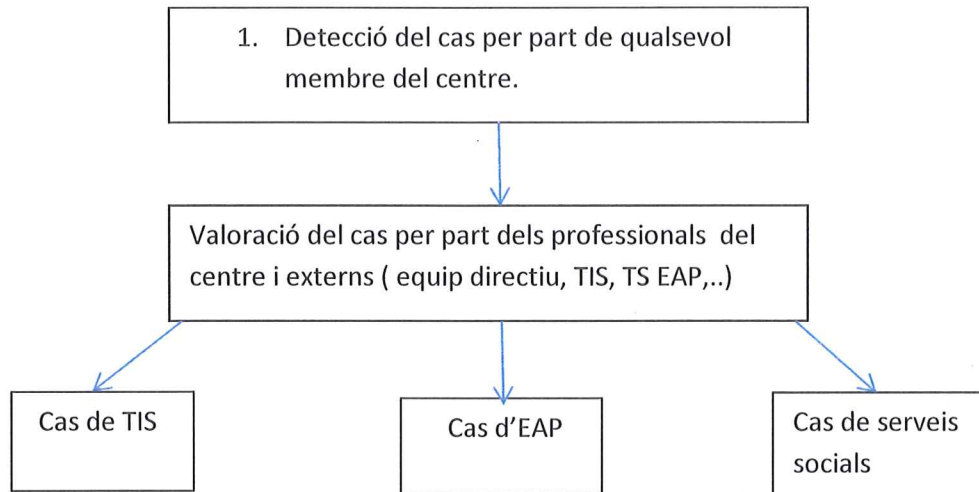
1. Detecció del cas per part de qualsevol membre del centre.

Valoració del cas per part dels professionals del centre i externs ( equip directiu, TIS, TS EAP,..)

Cas de TIS

Cas d'EAP

Cas de serveis socials